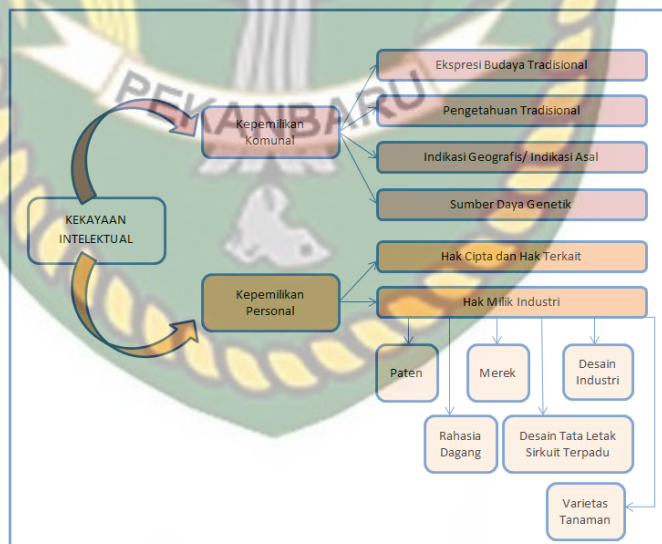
PEKANBARU

KEKAYAAN INTELEKTUAL

Kepemilikan Komunal

Ekspresi Budaya Tradisional

Pengetahuan Tradisional

Indikasi Geografis/ Indikasi Asal

Sumber Daya Genetik

Kepemilikan Personal

Hak Cipta dan Hak Terkait

Hak Milik Industri

Paten

Merek

Desain Industri

Rahasia Dagang

Desain Tata Letak Sirkuit Terpadu

Varietas Tanaman